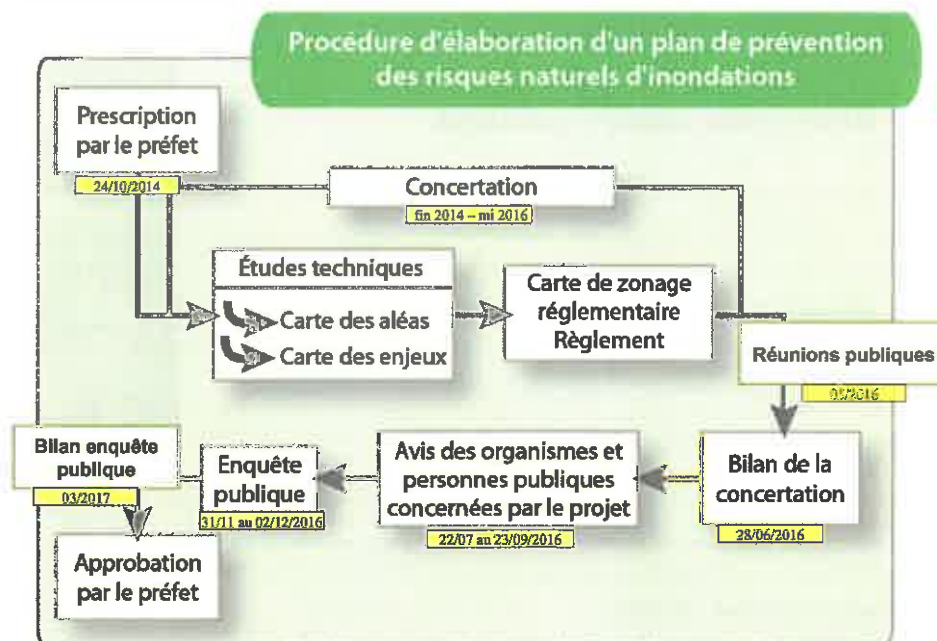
Procédure d'élaboration d'un plan de prévention des risques naturels d'inondations

Prescription par le préfet

24/10/2014

Concertation

fin 2014 – mi 2016

Études techniques

Carte des aléas

Carte des enjeux

Carte de zonage réglementaire Règlement

Réunions publiques

05/2016

Bilan de la concertation

28/06/2016

Avis des organismes et personnes publiques concernées par le projet

22/07 au 23/09/2016

Enquête publique

31/11 au 02/12/2016

Bilan enquête publique

03/2017

Approbation par le préfet